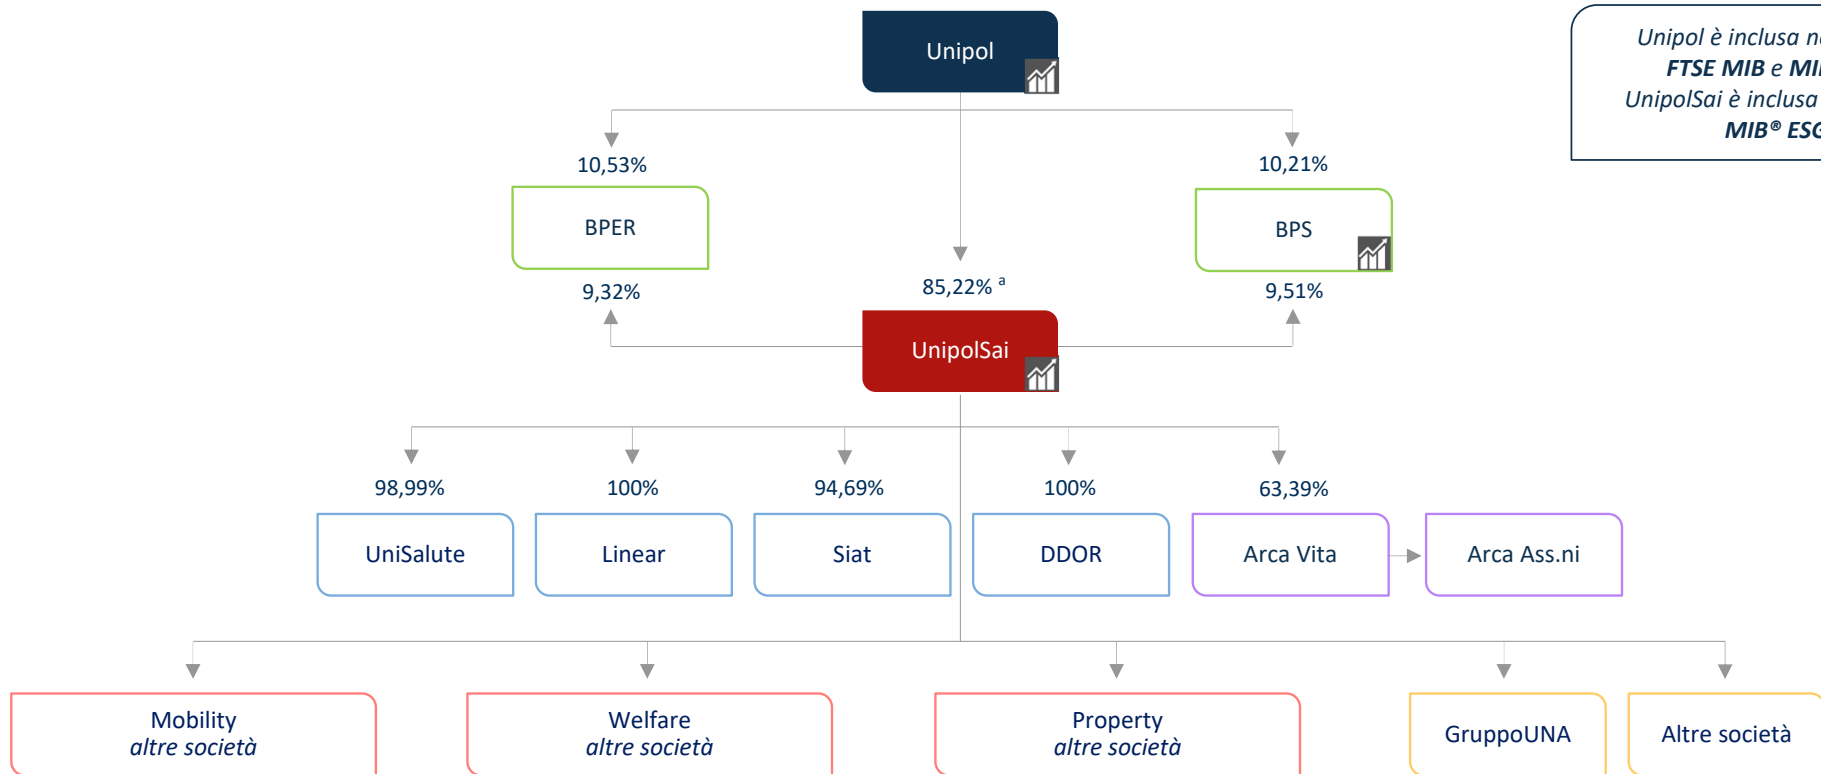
Unipol

Unipol è inclusa n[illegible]
FTSE MIB e MI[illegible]
UnipolSai è inclusa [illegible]
MIB® ES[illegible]

10,53%

BPER

10,21%

BPS

9,32%

85,22% $^{a}$

9,51%

UnipolSai

98,99%

UniSalute

100%

Linear

94,69%

Siat

100%

DDOR

63,39%

Arca Vita

Arca Ass.ni

Mobility
altre società

Welfare
altre società

Property
altre società

GruppoUNA

Altre società